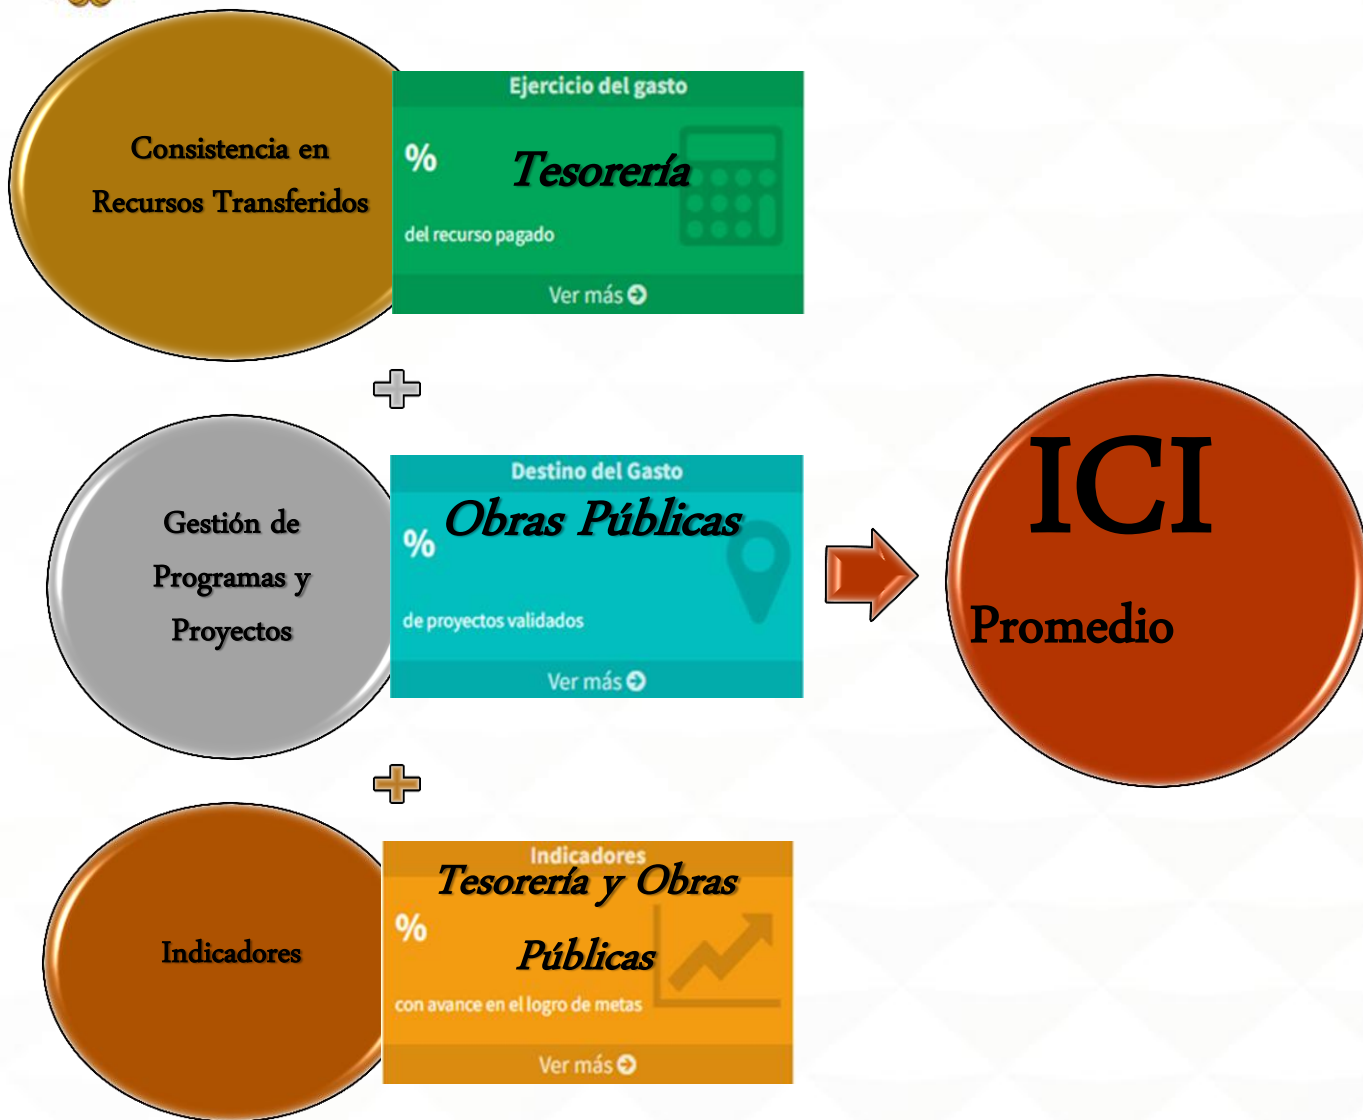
Consistencia en Recursos Transferidos

Ejercicio del gasto

%

Tesorería

del recurso pagado

Ver más

Gestión de Programas y Proyectos

Destino del Gasto

%

Obras Públicas

de proyectos validados

Ver más

ICI

Promedio

Indicadores

Indicadores

Tesorería y Obras Públicas

%

con avance en el logro de metas

Ver más